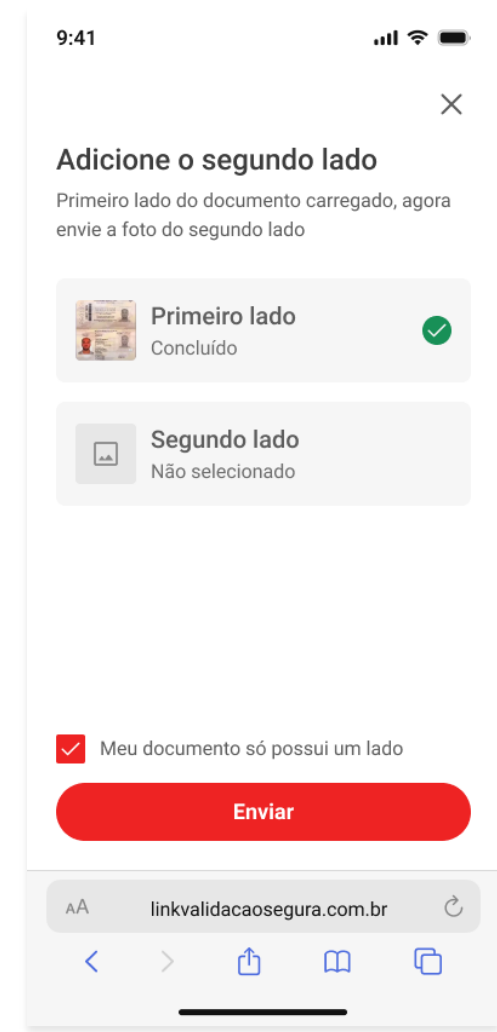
9:41

Adicione o segundo lado

Primeiro lado do documento carregado, agora envie a foto do segundo lado

Primeiro lado
Concluído

Segundo lado
Não selecionado

Meu documento só possui um lado

Enviar

AA linkvalidacaosegura.com.br